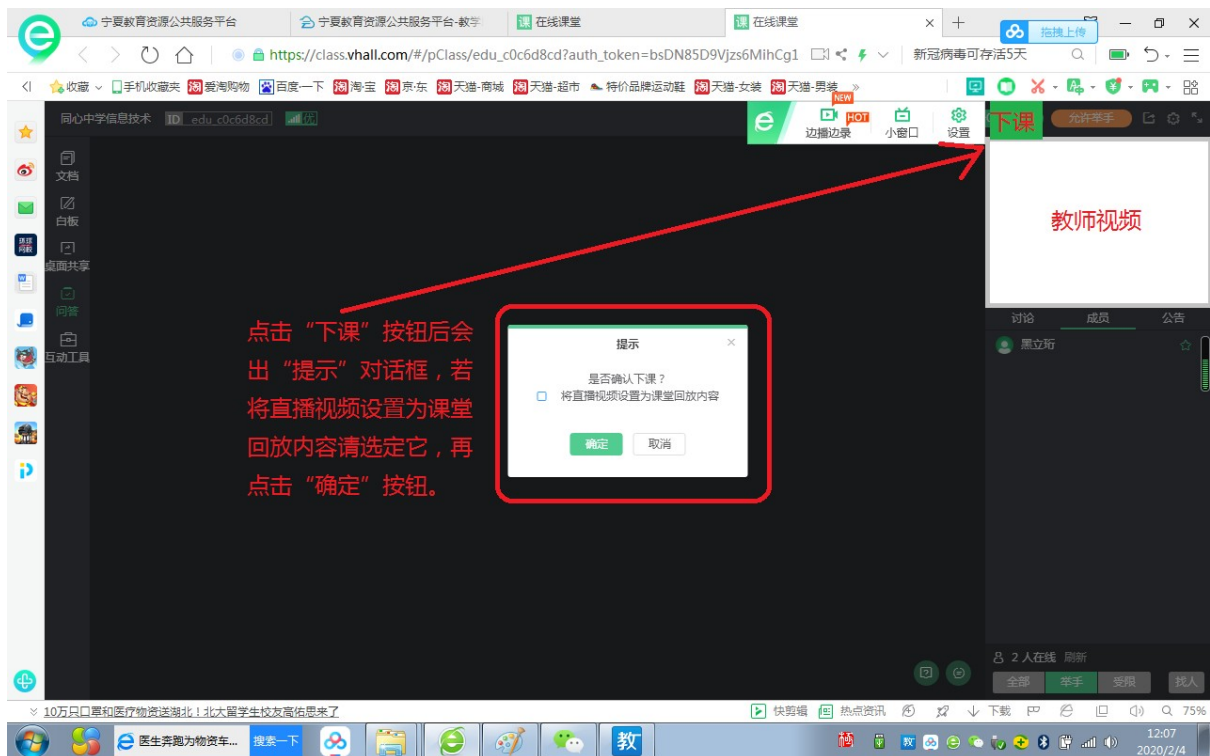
宁夏教育资源公共服务平台 | 宁夏教育资源公共服务平台-教学 | 课 在线课堂 | 课 在线课堂 ×

拖拽上传

https://class.vhall.com/#/pClass/edu_c0c6d8cd?auth_token=bsDN85D9Vjzs6MihCg1

新冠病毒可存活5天

收藏 | 手机收藏夹 | 爱淘购物 | 百度一下 | 淘宝 | 京东 | 天猫-商城 | 天猫-超市 | 特价品牌运动鞋 | 天猫-女装 | 天猫-男装

同心中学信息技术 ID edu_c0c6d8cd

NEW HOT
边播边录 | 小窗口 | 设置

下课 | 允许举手

文档
白板
桌面共享
问答
互动工具

教师视频

点击“下课”按钮后会出“提示”对话框，若将直播视频设置为课堂回放内容请选定它，再点击“确定”按钮。

提示

是否确认下课？

将直播视频设置为课堂回放内容

确定 | 取消

讨论 | 成员 | 公告

黑立珩

2 人在线 刷新

全部 | 举手 | 受限 | 找人

10万只口罩和医疗物资送湖北！北大留学生校友高估思来了

快剪辑 | 热点资讯 | 下载 | 75%

医生奔跑为物资车... | 搜索一下 | 教

12:07
2020/2/4